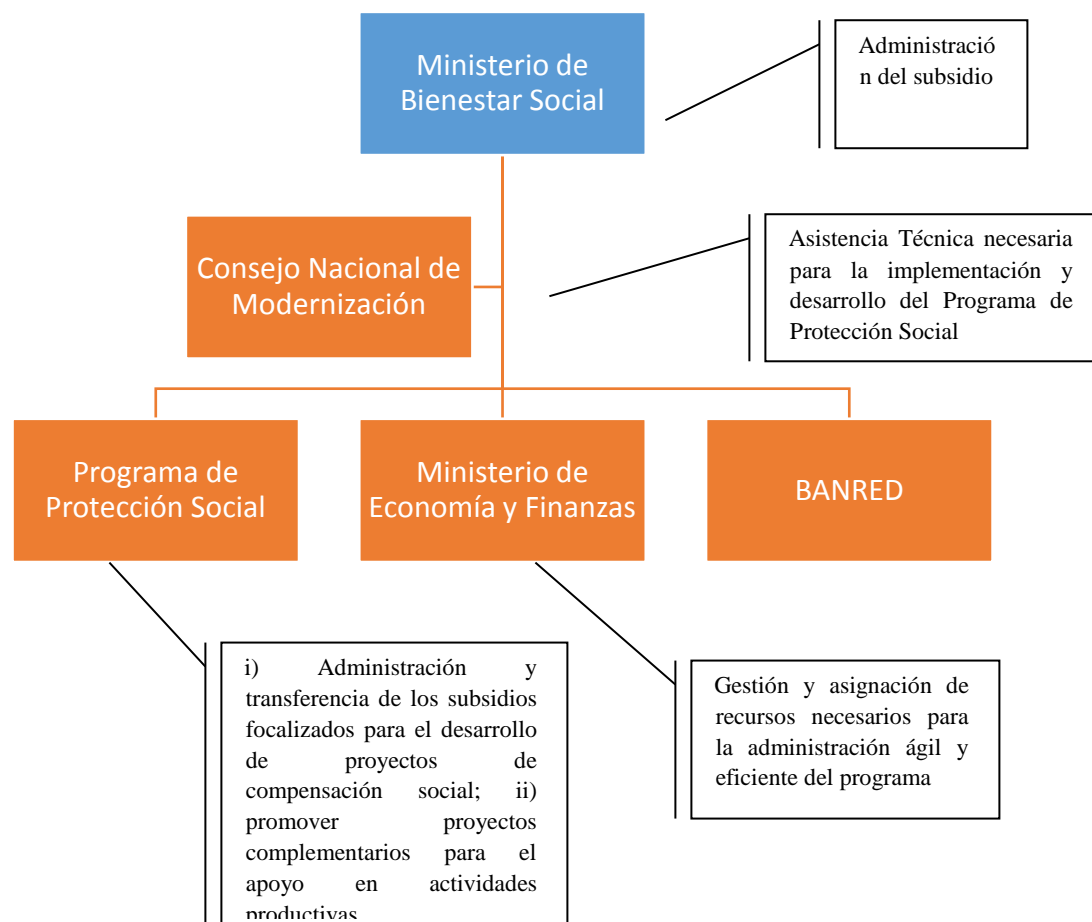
Ministerio de Bienestar Social

Administració n del subsidio

Consejo Nacional de Modernización

Asistencia Técnica necesaria para la implementación y desarrollo del Programa de Protección Social

Programa de Protección Social

Ministerio de Economía y Finanzas

BANRED

i) Administración y transferencia de los subsidios focalizados para el desarrollo de proyectos de compensación social; ii) promover proyectos complementarios para el apoyo en actividades productivas.

Gestión y asignación de recursos necesarios para la administración ágil y eficiente del programa